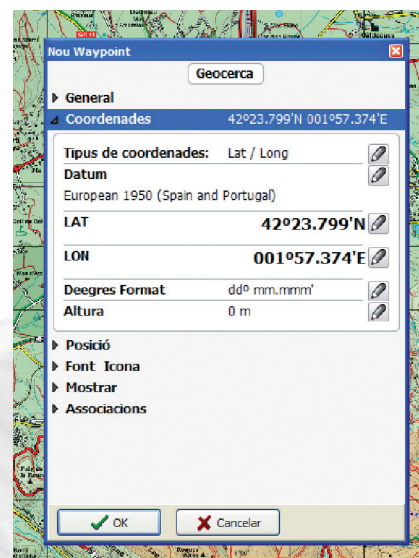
Nou Waypoint

Geocerca

General

Coordenades 42º23.799'N 001º57.374'E

Tipus de coordenades: Lat / Long

Datum

European 1950 (Spain and Portugal)

LAT 42º23.799'N

LON 001º57.374'E

Deegres Format ddº mm.mmm'

Altura 0 m

Posició

Font Icona

Mostrar

Associacions

OK

Cancelar